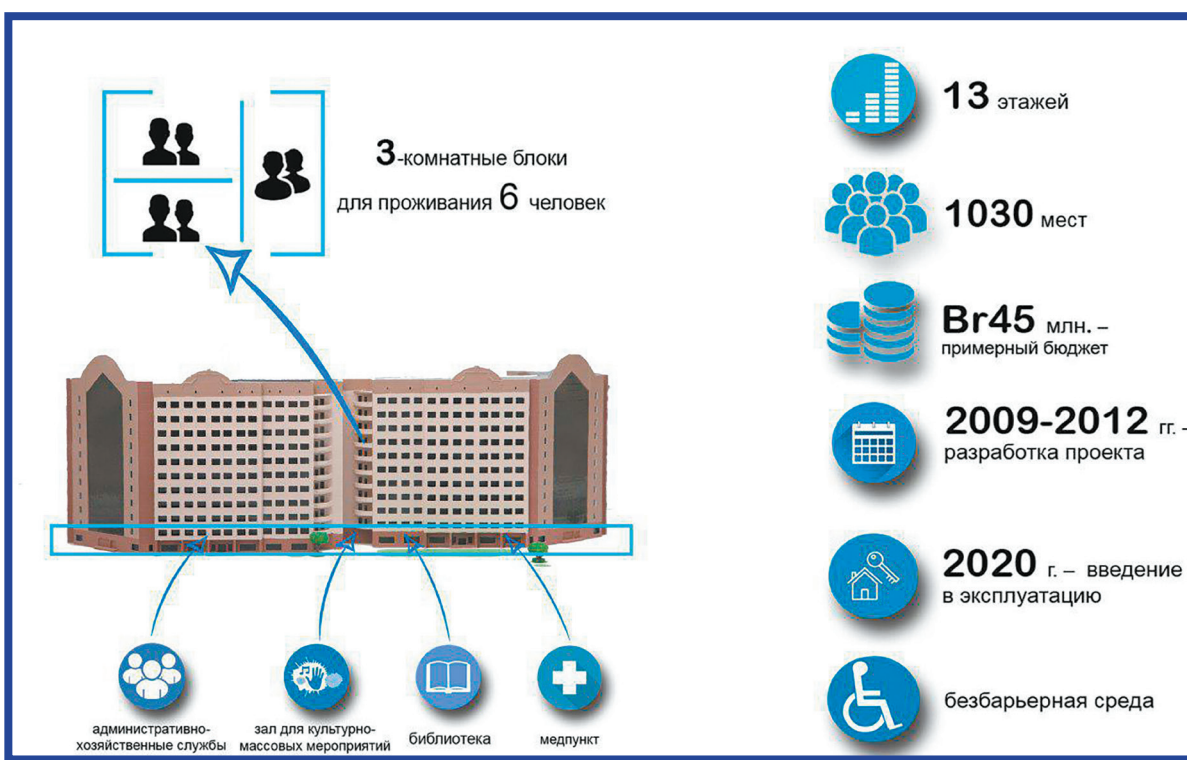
3-комнатные блоки для проживания 6 человек

13 этажей

1030 мест

Br45 млн. – примерный бюджет

2009-2012 гг. – разработка проекта

2020 г. – введение в эксплуатацию

безбарьерная среда

административно-хозяйственные службы

зал для культурно-массовых мероприятий

библиотека

медпункт